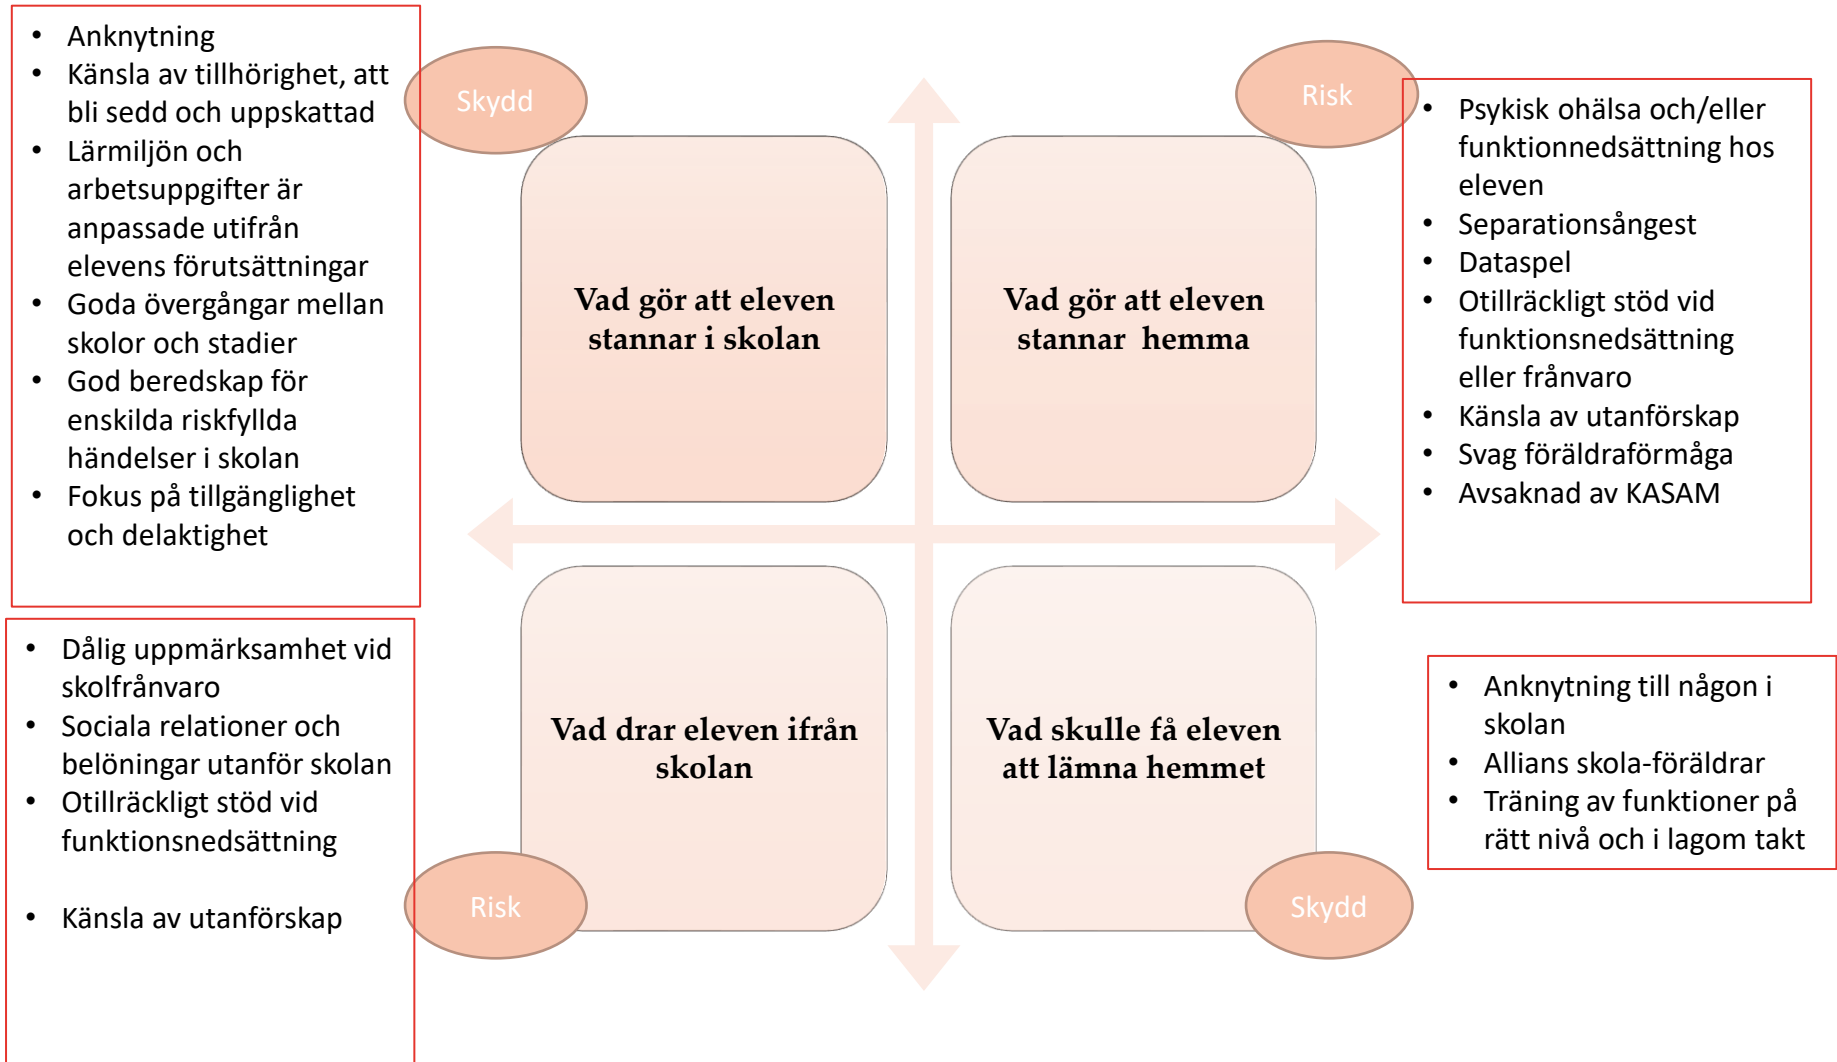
- Anknytning
- Känsla av tillhörighet, att bli sedd och uppskattad
- Lärmiljön och arbetsuppgifter är anpassade utifrån elevens förutsättningar
- Goda övergångar mellan skolor och stadier
- God beredskap för enskilda riskfyllda händelser i skolan
- Fokus på tillgänglighet och delaktighet

Skydd

Vad gör att eleven stannar i skolan

Risk

Vad gör att eleven stannar hemma

- Psykisk ohälsa och/eller funktionnedsättning hos eleven
- Separationsångest
- Dataspel
- Otillräckligt stöd vid funktionsnedsättning eller frånvaro
- Känsla av utanförskap
- Svag föräldraförmåga
- Avsaknad av KASAM

- Dålig uppmärksamhet vid skolfrånvaro
- Sociala relationer och belöningar utanför skolan
- Otillräckligt stöd vid funktionsnedsättning

- Känsla av utanförskap

Vad drar eleven ifrån skolan

Risk

Vad skulle få eleven att lämna hemmet

Skydd

- Anknytning till någon i skolan
- Allians skola-föräldrar
- Träning av funktioner på rätt nivå och i lagom takt